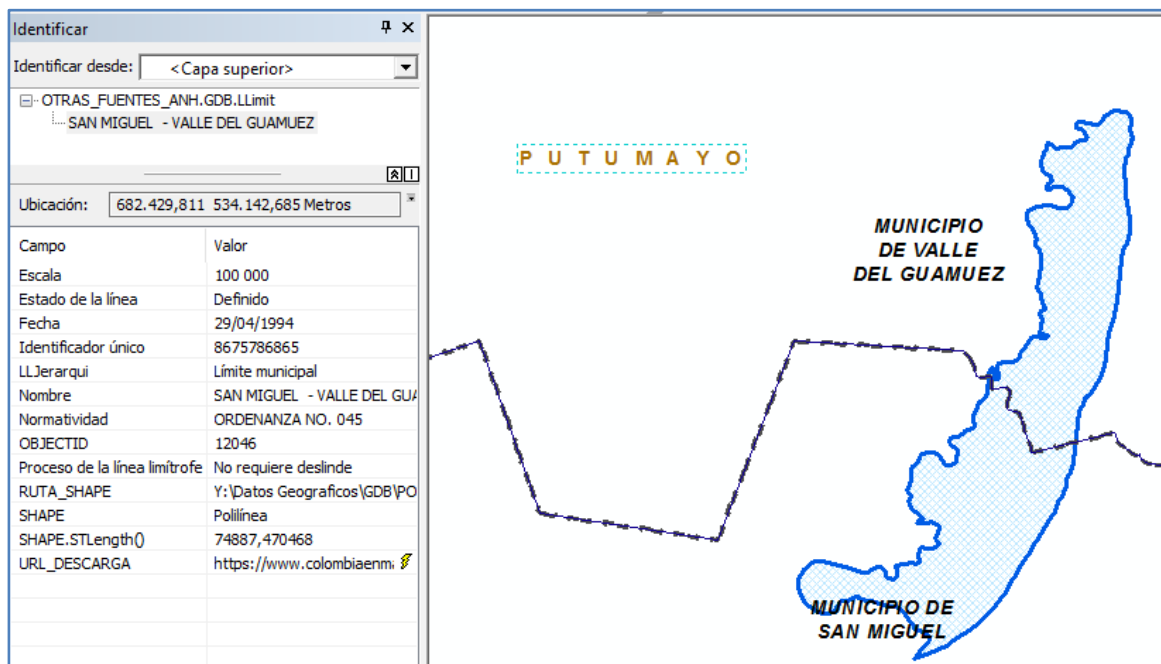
Identificar

Identificar desde: <Capa superior>

OTRAS_FUENTES_ANH.GDB.LLimit
SAN MIGUEL - VALLE DEL GUAMUEZ

Ubicación: 682.429,811 534.142,685 Metros

| Campo | Valor |
|---|---|
| Escala | 100 000 |
| Estado de la línea | Definido |
| Fecha | 29/04/1994 |
| Identificador único | 8675786865 |
| LLJerarqui | Límite municipal |
| Nombre | SAN MIGUEL - VALLE DEL GU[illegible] |
| Normatividad | ORDENANZA NO. 045 |
| OBJECTID | 12046 |
| Proceso de la línea limítrofe | No requiere deslinde |
| RUTA_SHAPE | Y:\Datos Geograficos\GDB\PO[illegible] |
| SHAPE | Polilínea |
| SHAPE.STLength() | 74887,470468 |
| URL_DESCARGA | https://www.colombiaenm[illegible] |

P U T U M A Y O

MUNICIPIO DE VALLE DEL GUAMUEZ

MUNICIPIO DE SAN MIGUEL